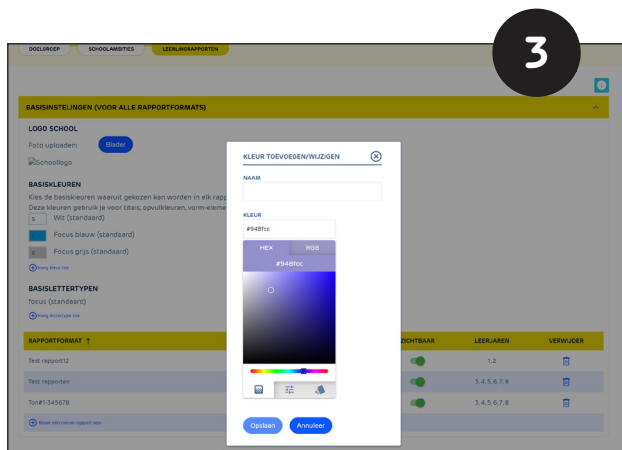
3

DOELGROEP SCHOOLAMBITIES LEERLINGRAPPORTEN

BASISINSTELLINGEN (VOOR ALLE RAPPORTFORMATS)

LOGO SCHOOL

Foto uploaden: Blader

Schoollogo

BASISKLEUREN

Kies de basiskleuren waaruit gekozen kan worden in elk rapp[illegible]

Deze kleuren gebruik je voor titels, opvulkleuren, vorm-eleme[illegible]

Wit (standaard)

Focus blauw (standaard)

Focus grijs (standaard)

Voeg kleur toe

BASISLETTERTYPEN

focus (standaard)

Voeg lettertype toe

| RAPPORTFORMAT ↑ | ZICHTBAAR | LEERJAREN | VERWIJDER |
|---|---|---|---|
| Test rapport12 | | 1,2 | |
| Test rapporten | | 3, 4, 5, 6, 7, 8 | |
| Ton#1-345678 | | 3, 4, 5, 6, 7, 8 | |

Maak een nieuw rapport aan

KLEUR TOEVOEGEN/WIJZIGEN

NAAM

KLEUR

#948fcc

HEX RGB

#948fcc

Opslaan Annuleer